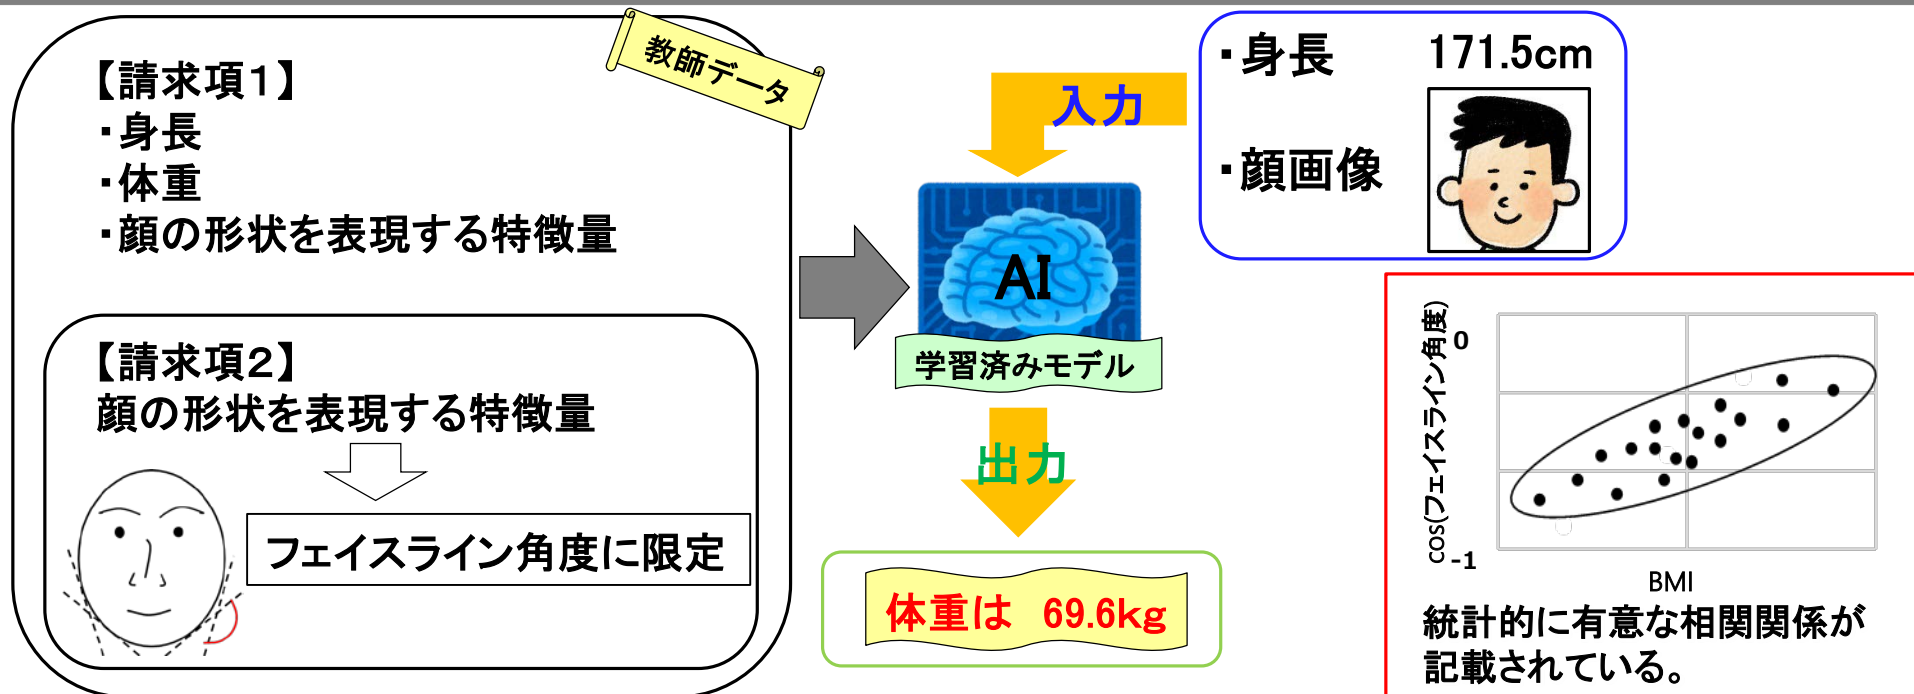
教師データ

【請求項1】
・身長
・体重
・顔の形状を表現する特徴量

【請求項2】
顔の形状を表現する特徴量

フェイスライン角度に限定

入力

・身長　171.5cm

・顔画像

AI

学習済みモデル

出力

体重は　69.6kg

cos(フェイスライン角度)

0

-1

BMI

統計的に有意な相関関係が記載されている。